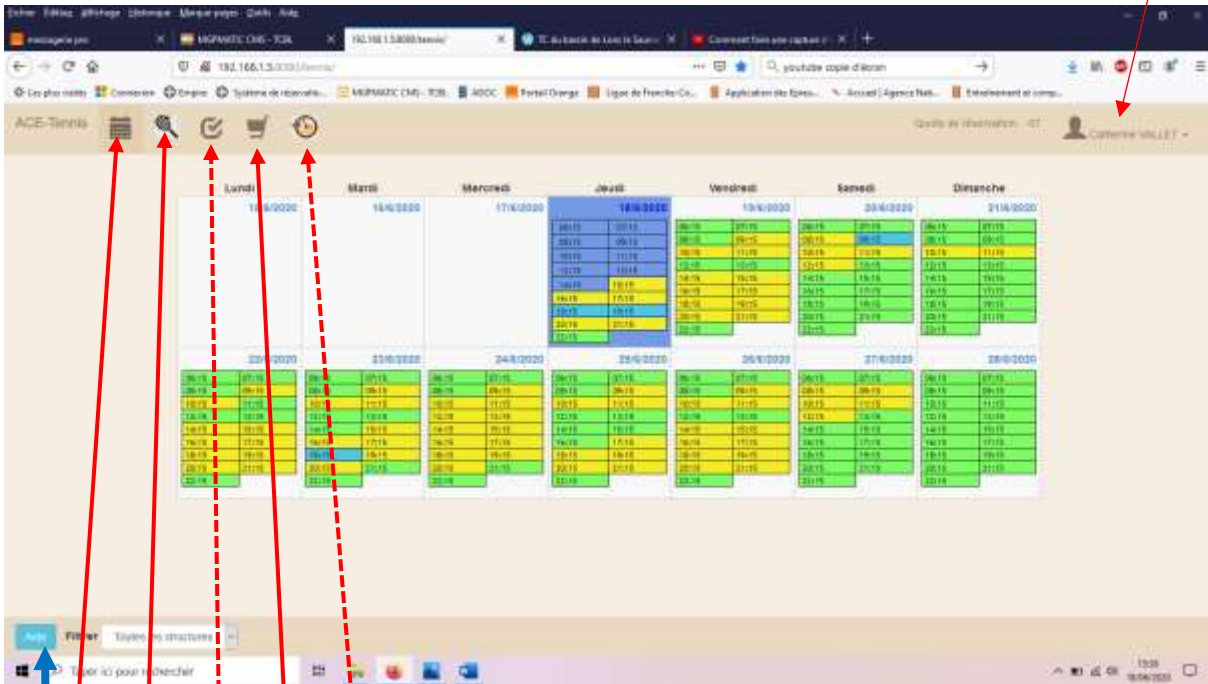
Fichier Édition Affichage Historique Marque-pages Outils Aide

messagerie pro | MIGPARTIC CMS - TCBL | 192.168.1.5:8080/tennis/ | TC du bassin de Lons le Saunier | Comment faire une capture

192.168.1.5:8080/tennis/

youtube copie d'écran

Les plus visités | Commerce | Empire | Système de réservatio... | MIGPARTIC CMS - TCBL | ADOC | Portail Orange | Ligue de Franche-Co... | Application des Epreu... | Accueil | Agence Nati... | Entraînement et comp...

ACE-Tennis

Quota de réservation : 0T

Catherine VALLET

| Lundi | Mardi | Mercredi | Jeudi | Vendredi | Samedi | Dimanche |
|---|---|---|---|---|---|---|
| 15/6/2020 | 16/6/2020 | 17/6/2020 | 18/6/2020 | 19/6/2020 | 20/6/2020 | 21/6/2020 |
| 22/6/2020 | 23/6/2020 | 24/6/2020 | 25/6/2020 | 26/6/2020 | 27/6/2020 | 28/6/2020 |

Aide | Filtrer | Toutes les structures

Taper ici pour rechercher

13:59
18/06/2020